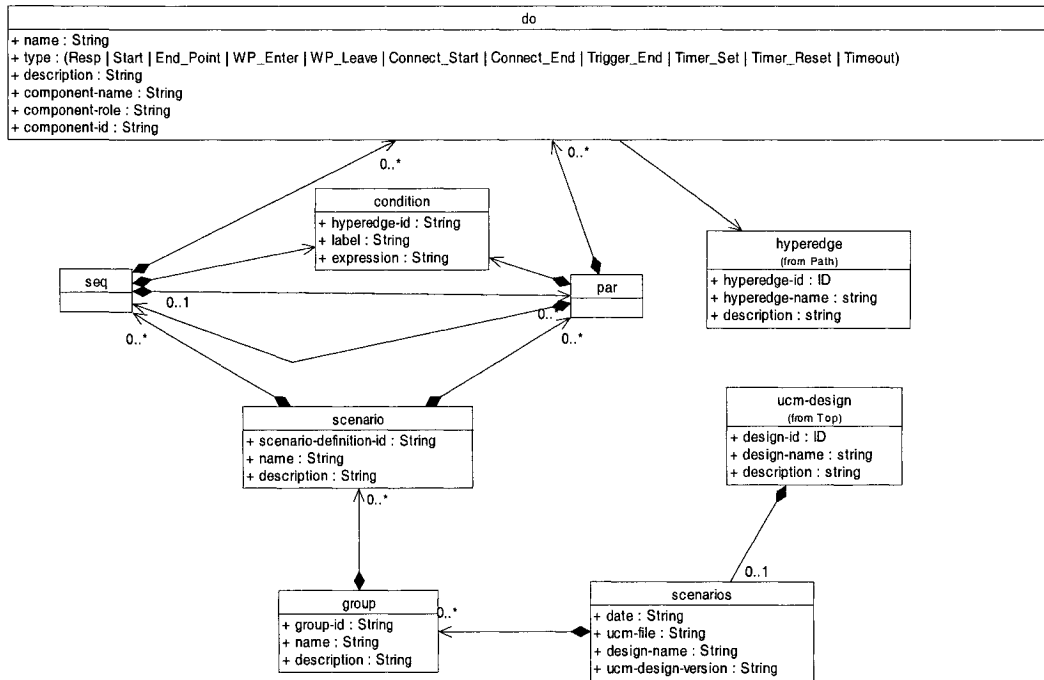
do
+ name : String
+ type : (Resp | Start | End_Point | WP_Enter | WP_Leave | Connect_Start | Connect_End | Trigger_End | Timer_Set | Timer_Reset | Timeout)
+ description : String
+ component-name : String
+ component-role : String
+ component-id : String

0..*

0..*

condition
+ hyperedge-id : String
+ label : String
+ expression : String

hyperedge
(from Path)
+ hyperedge-id : ID
+ hyperedge-name : string
+ description : string

seq

0..1

par

0..*

0..*

0..*

scenario
+ scenario-definition-id : String
+ name : String
+ description : String

0..*

ucm-design
(from Top)
+ design-id : ID
+ design-name : string
+ description : string

0..1

group
+ group-id : String
+ name : String
+ description : String

0..*

scenarios
+ date : String
+ ucm-file : String
+ design-name : String
+ ucm-design-version : String